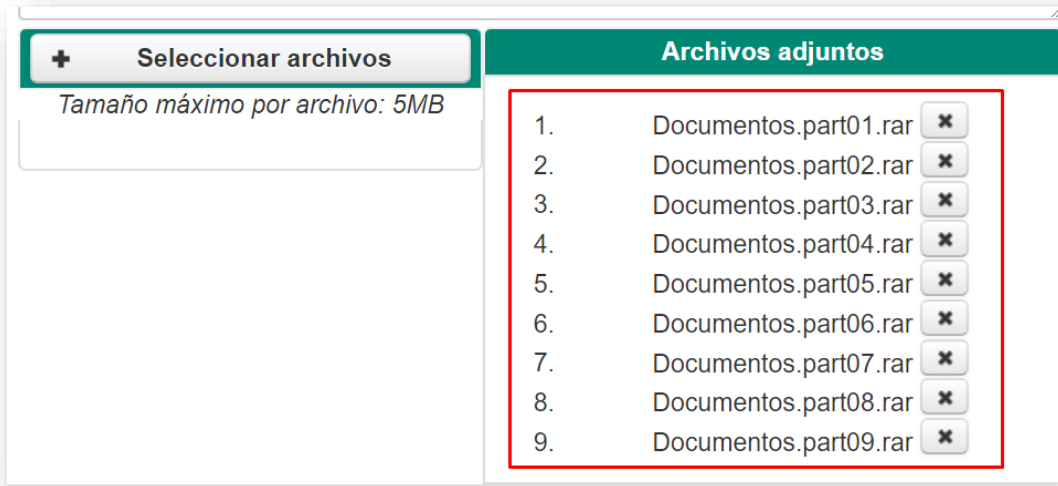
+ Seleccionar archivos

Tamaño máximo por archivo: 5MB

Archivos adjuntos

1. Documentos.part01.rar ✖
2. Documentos.part02.rar ✖
3. Documentos.part03.rar ✖
4. Documentos.part04.rar ✖
5. Documentos.part05.rar ✖
6. Documentos.part06.rar ✖
7. Documentos.part07.rar ✖
8. Documentos.part08.rar ✖
9. Documentos.part09.rar ✖